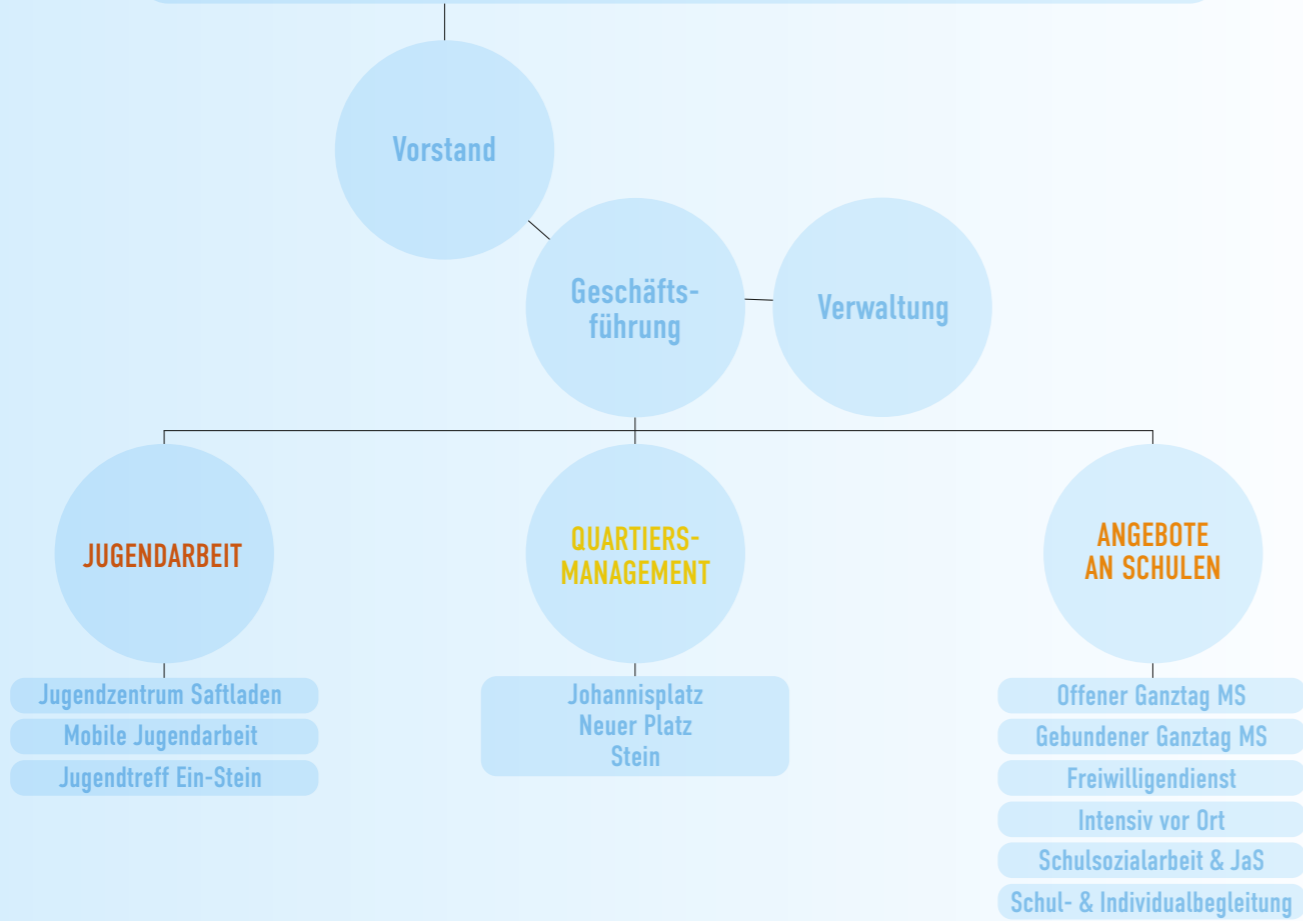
Vorstand

Geschäftsführung

Verwaltung

JUGENDARBEIT

QUARTIERSMANAGEMENT

ANGEBOTE AN SCHULEN

Jugendzentrum Saftladen

Mobile Jugendarbeit

Jugendtreff Ein-Stein

Johannisplatz
Neuer Platz
Stein

Offener Ganztag MS

Gebundener Ganztag MS

Freiwilligendienst

Intensiv vor Ort

Schulsozialarbeit & JaS

Schul- & Individualbegleitung